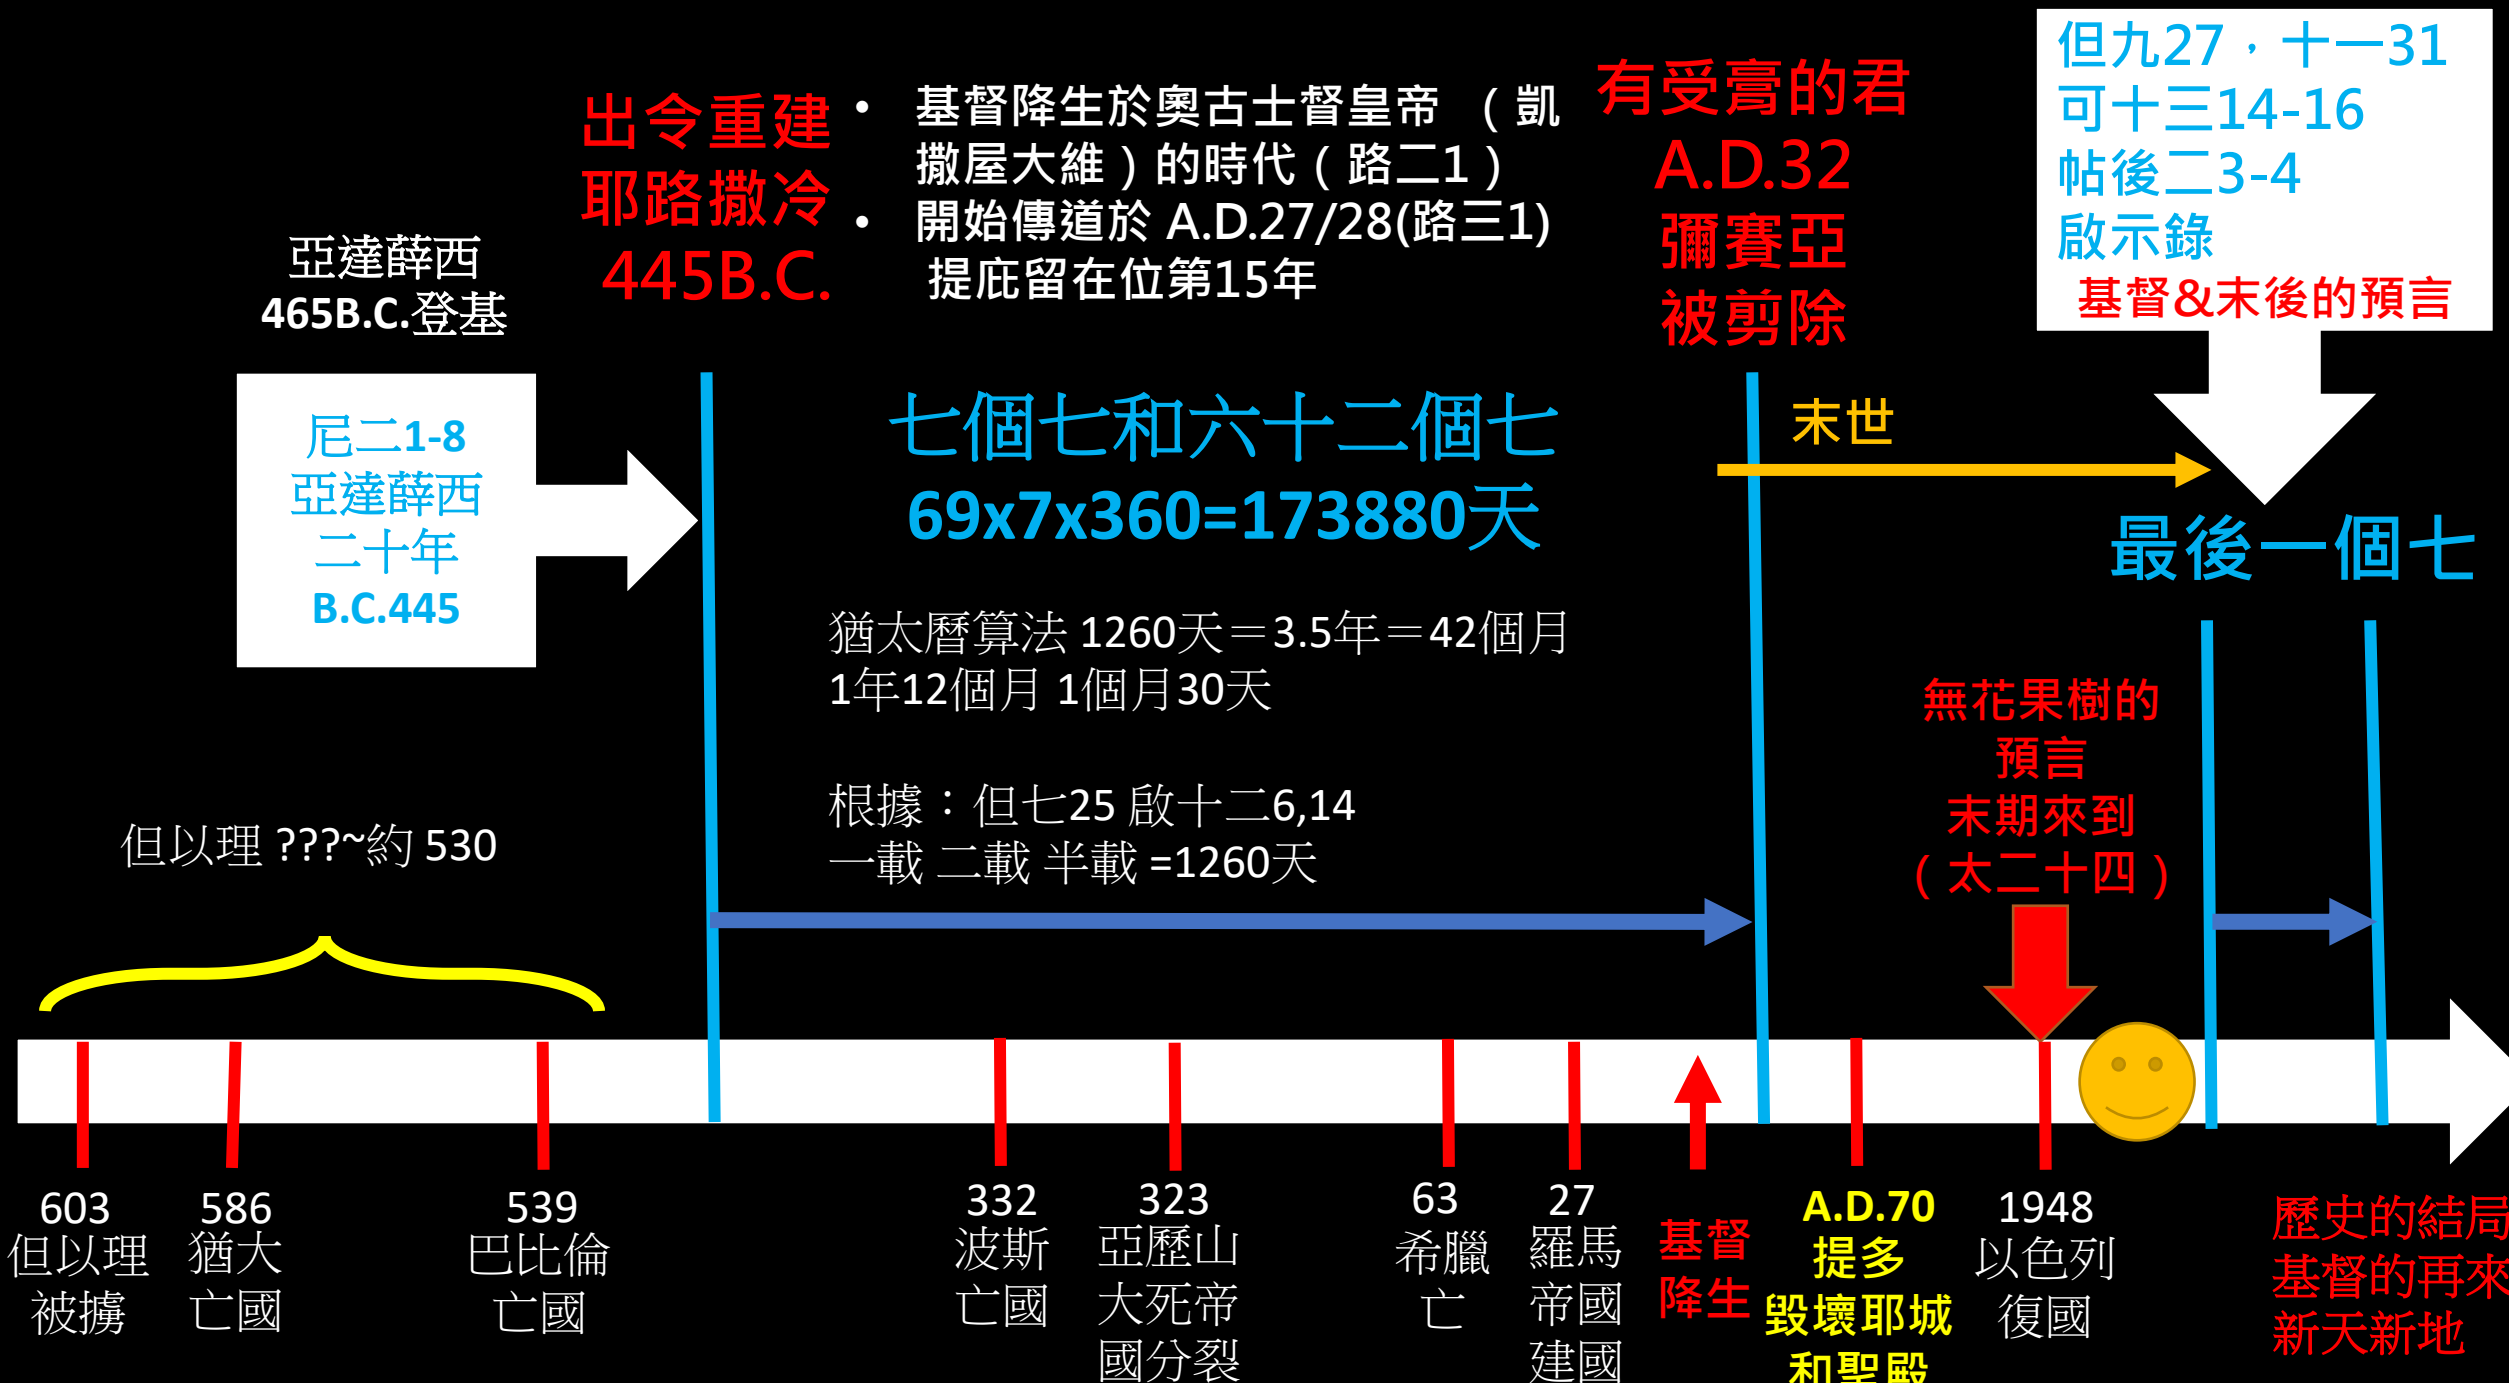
但九27，十一31
可十三14-16
帖後二3-4
啟示錄
基督&末後的預言

出令重建
耶路撒冷
445B.C.

• 基督降生於奧古士督皇帝（凱撒屋大維）的時代（路二1）
• 開始傳道於 A.D.27/28(路三1) 提庇留在位第15年

有受膏的君
A.D.32
彌賽亞
被剪除

亞達薛西
465B.C.登基

尼二1-8
亞達薛西
二十年
B.C.445

七個七和六十二個七
69x7x360=173880天

末世

最後一個七

猶太曆算法 1260天＝3.5年＝42個月
1年12個月 1個月30天

根據：但七25 啟十二6,14
一載 二載 半載 =1260天

無花果樹的
預言
末期來到
（太二十四）

但以理 ???~約 530

603
但以理
被擄

586
猶大
亡國

539
巴比倫
亡國

332
波斯
亡國

323
亞歷山
大死帝
國分裂

63
希臘
亡

27
羅馬
帝國
建國

基督
降生

A.D.70
提多
毀壞耶城
和聖殿

1948
以色列
復國

歷史的結局
基督的再來
新天新地